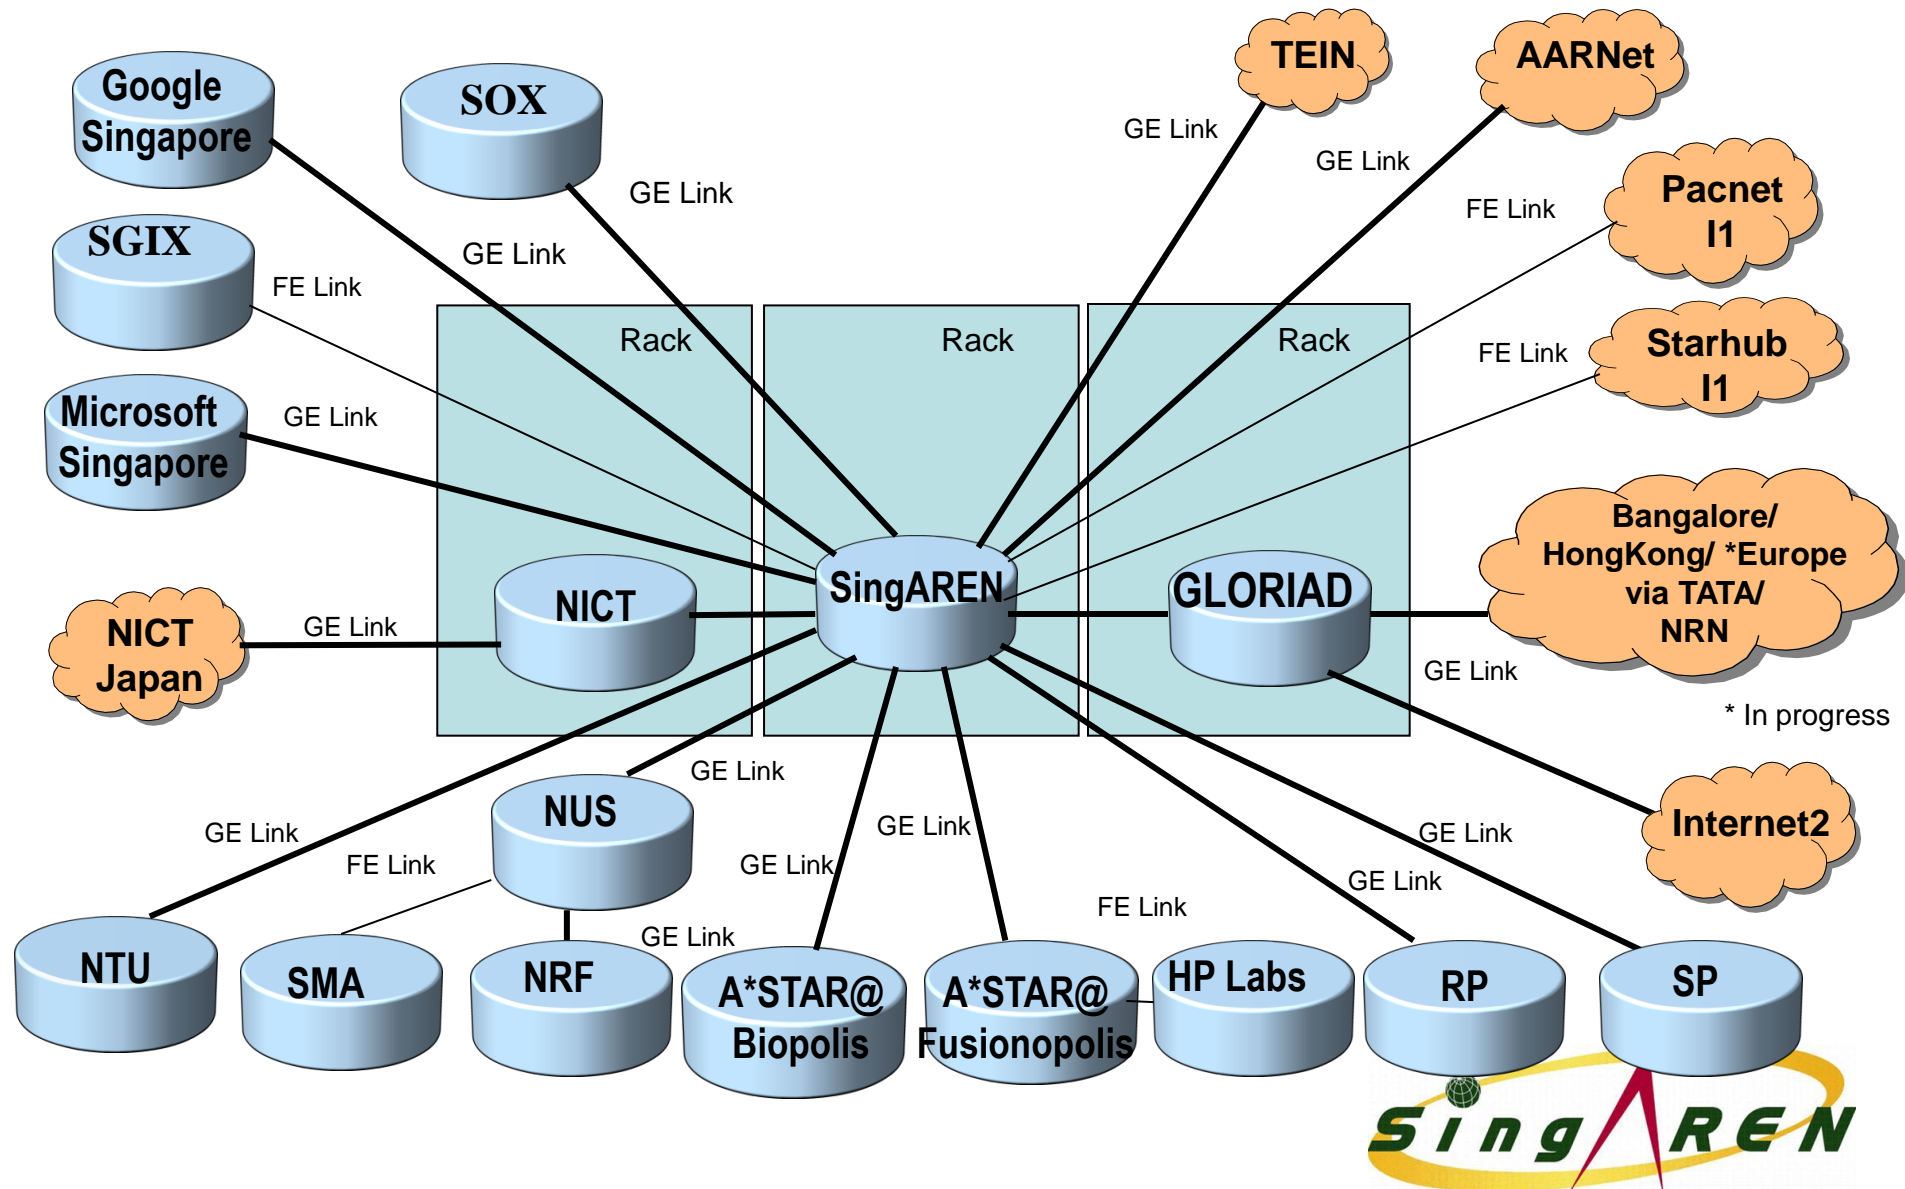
Google Singapore

SOX

TEIN

AARNet

GE Link

GE Link

GE Link

FE Link

Pacnet I1

SGIX

GE Link

FE Link

Rack

Rack

Rack

FE Link

Starhub I1

Microsoft Singapore

GE Link

SingAREN

NICT

GLORIAD

Bangalore/ HongKong/ *Europe via TATA/ NRN

NICT Japan

GE Link

GE Link

* In progress

GE Link

NUS

GE Link

FE Link

GE Link

GE Link

GE Link

Internet2

GE Link

GE Link

FE Link

GE Link

NTU

SMA

NRF

A*STAR@ Biopolis

A*STAR@ Fusionopolis

HP Labs

RP

SP

SingAREN